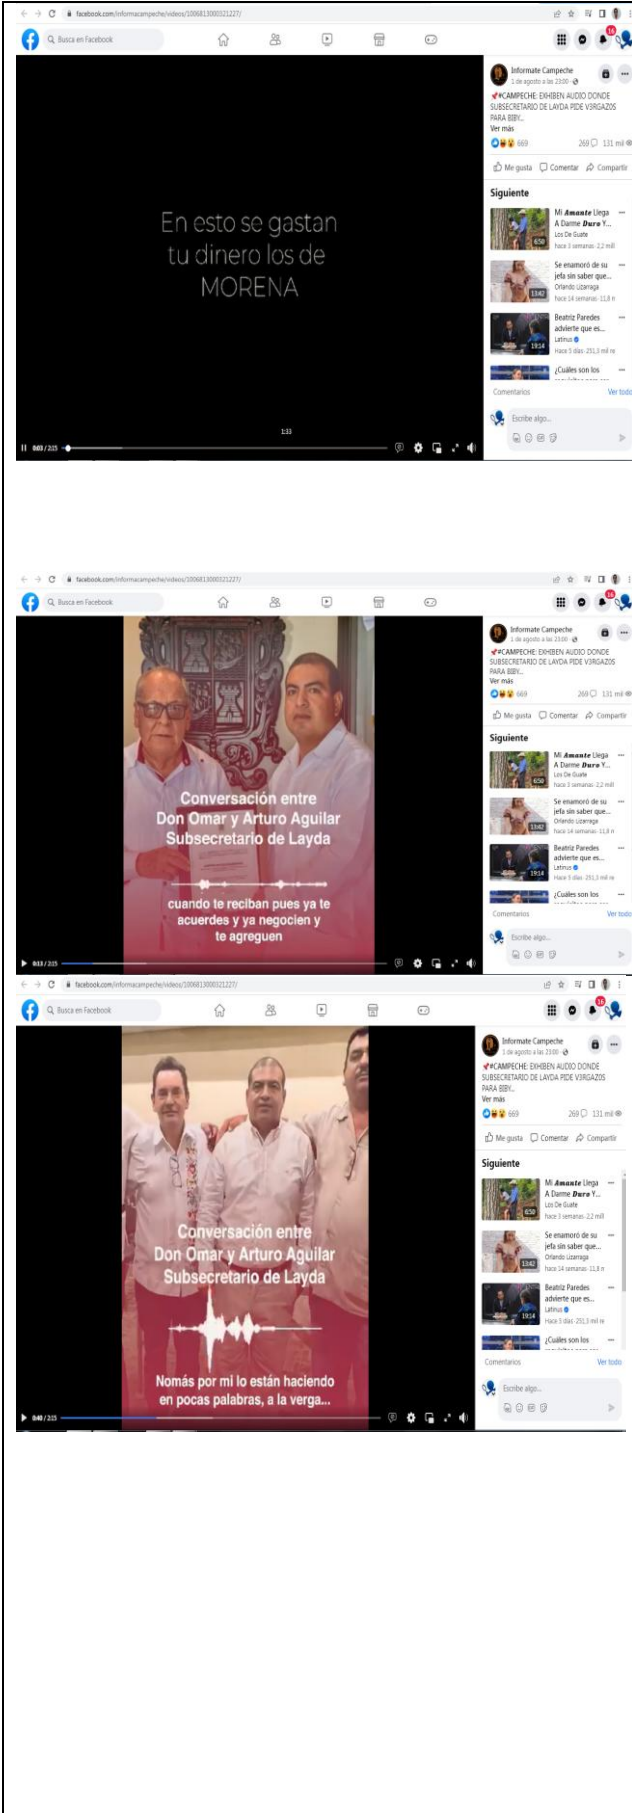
facebook.com/informacampeche/videos/1006813000321227/

Busca en Facebook

En esto se gastan tu dinero los de MORENA

1:33

0:03 / 2:15

Informate Campeche
1 de agosto a las 23:00

#CAMPECHE: EXHIBEN AUDIO DONDE SUBSECRETARIO DE LAYDA PIDE V3RGAZOS PARA BIBY...
Ver más

669 269 131 mil

Me gusta Comentar Compartir

Siguiente

Mi Amante Llega A Darme Duro Y...
Los De Guate
hace 3 semanas · 2,2 mill
6:50

Se enamoró de su jefa sin saber que...
Orlando Lizarraga
hace 14 semanas · 11,8 n
13:42

Beatriz Paredes advierte que es...
Latinus
hace 3 días · 251,3 mil re
19:14

¿Cuáles son los

Comentarios Ver todo

Escribe algo...

facebook.com/informacampeche/videos/1006813000321227/

Busca en Facebook

Conversación entre Don Omar y Arturo Aguilar Subsecretario de Layda

cuando te reciban pues ya te acuerdes y ya negocien y te agreguen

0:13 / 2:15

Informate Campeche
1 de agosto a las 23:00

#CAMPECHE: EXHIBEN AUDIO DONDE SUBSECRETARIO DE LAYDA PIDE V3RGAZOS PARA BIBY...
Ver más

669 269 131 mil

Me gusta Comentar Compartir

Siguiente

Mi Amante Llega A Darme Duro Y...
Los De Guate
hace 3 semanas · 2,2 mill
6:50

Se enamoró de su jefa sin saber que...
Orlando Lizarraga
hace 14 semanas · 11,8 n
13:42

Beatriz Paredes advierte que es...
Latinus
hace 3 días · 251,3 mil re
19:14

¿Cuáles son los

Comentarios Ver todo

Escribe algo...

facebook.com/informacampeche/videos/1006813000321227/

Busca en Facebook

Conversación entre Don Omar y Arturo Aguilar Subsecretario de Layda

Nomás por mi lo están haciendo en pocas palabras, a la verga...

0:40 / 2:15

Informate Campeche
1 de agosto a las 23:00

#CAMPECHE: EXHIBEN AUDIO DONDE SUBSECRETARIO DE LAYDA PIDE V3RGAZOS PARA BIBY...
Ver más

669 269 131 mil

Me gusta Comentar Compartir

Siguiente

Mi Amante Llega A Darme Duro Y...
Los De Guate
hace 3 semanas · 2,2 mill
6:50

Se enamoró de su jefa sin saber que...
Orlando Lizarraga
hace 14 semanas · 11,8 n
13:42

Beatriz Paredes advierte que es...
Latinus
hace 3 días · 251,3 mil re
19:14

¿Cuáles son los

Comentarios Ver todo

Escribe algo...